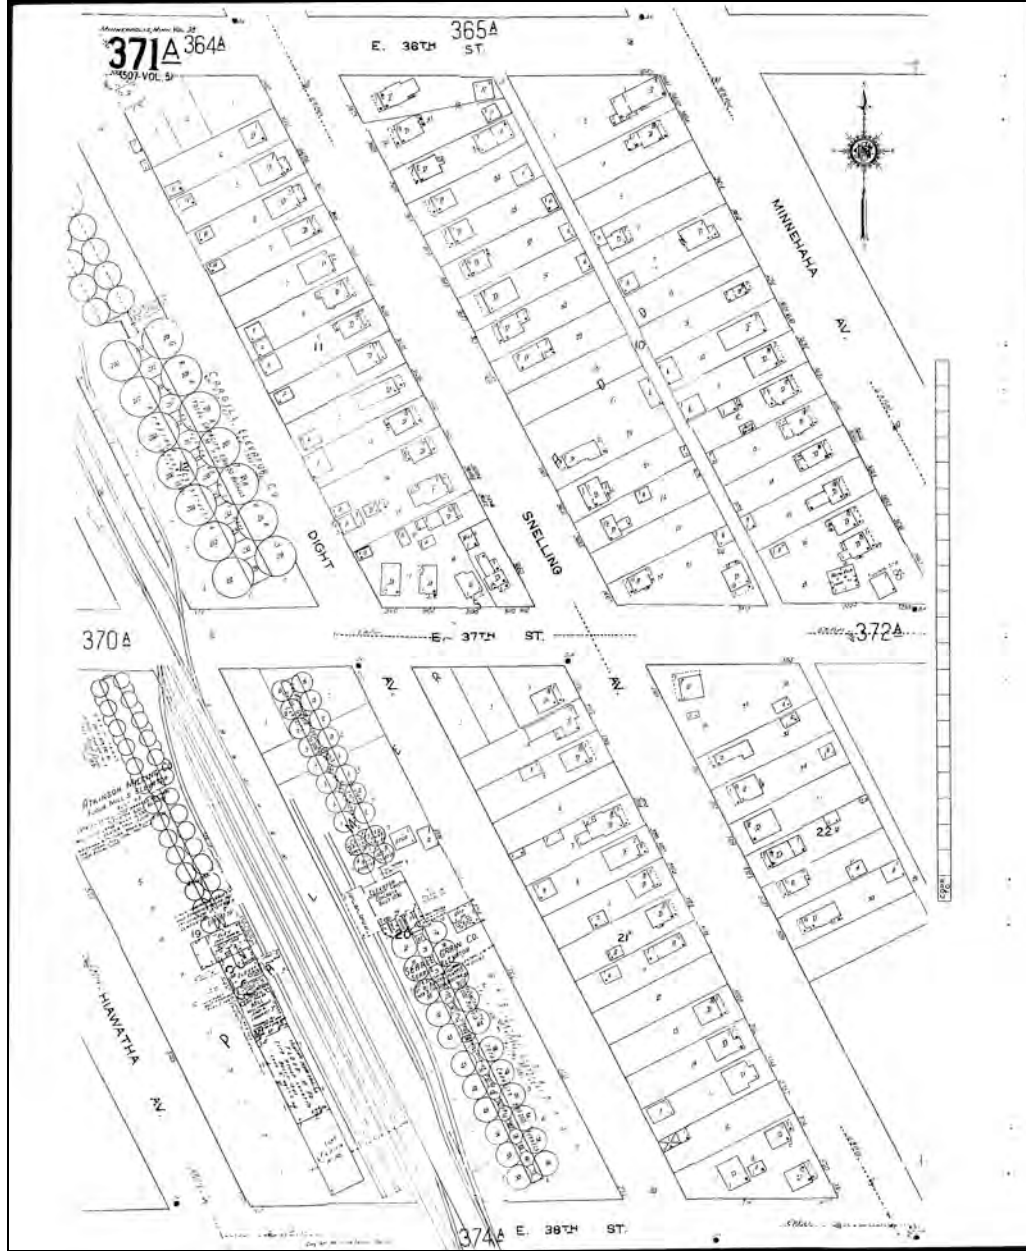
MINNEAPOLIS MINN. VOL. 3
371A 364A
507-VOL. 5
365A
E. 36TH ST.
MINNEHAHA AV.
CONSOLIDATED ELEVATOR CO.
11
10
DIGHT
SNELLING
370A
E. 37TH ST.
372A
AV.
AV.
ATKINSON MILLING CO. FLOUR MILL & ELEVATOR
20
21
22
HIAWATHA AV.
374A
E. 38TH ST.